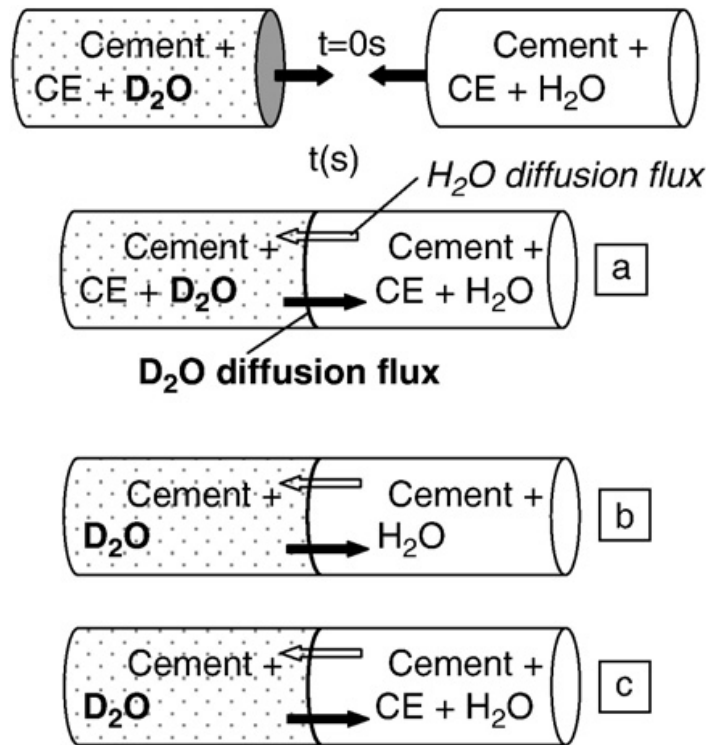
Cement + CE + $D_2O$

t=0s

Cement + CE + $H_2O$

t(s)

$H_2O$ diffusion flux

Cement + CE + $D_2O$

Cement + CE + $H_2O$

a

$D_2O$ diffusion flux

Cement + $D_2O$

Cement + $H_2O$

b

Cement + $D_2O$

Cement + CE + $H_2O$

c